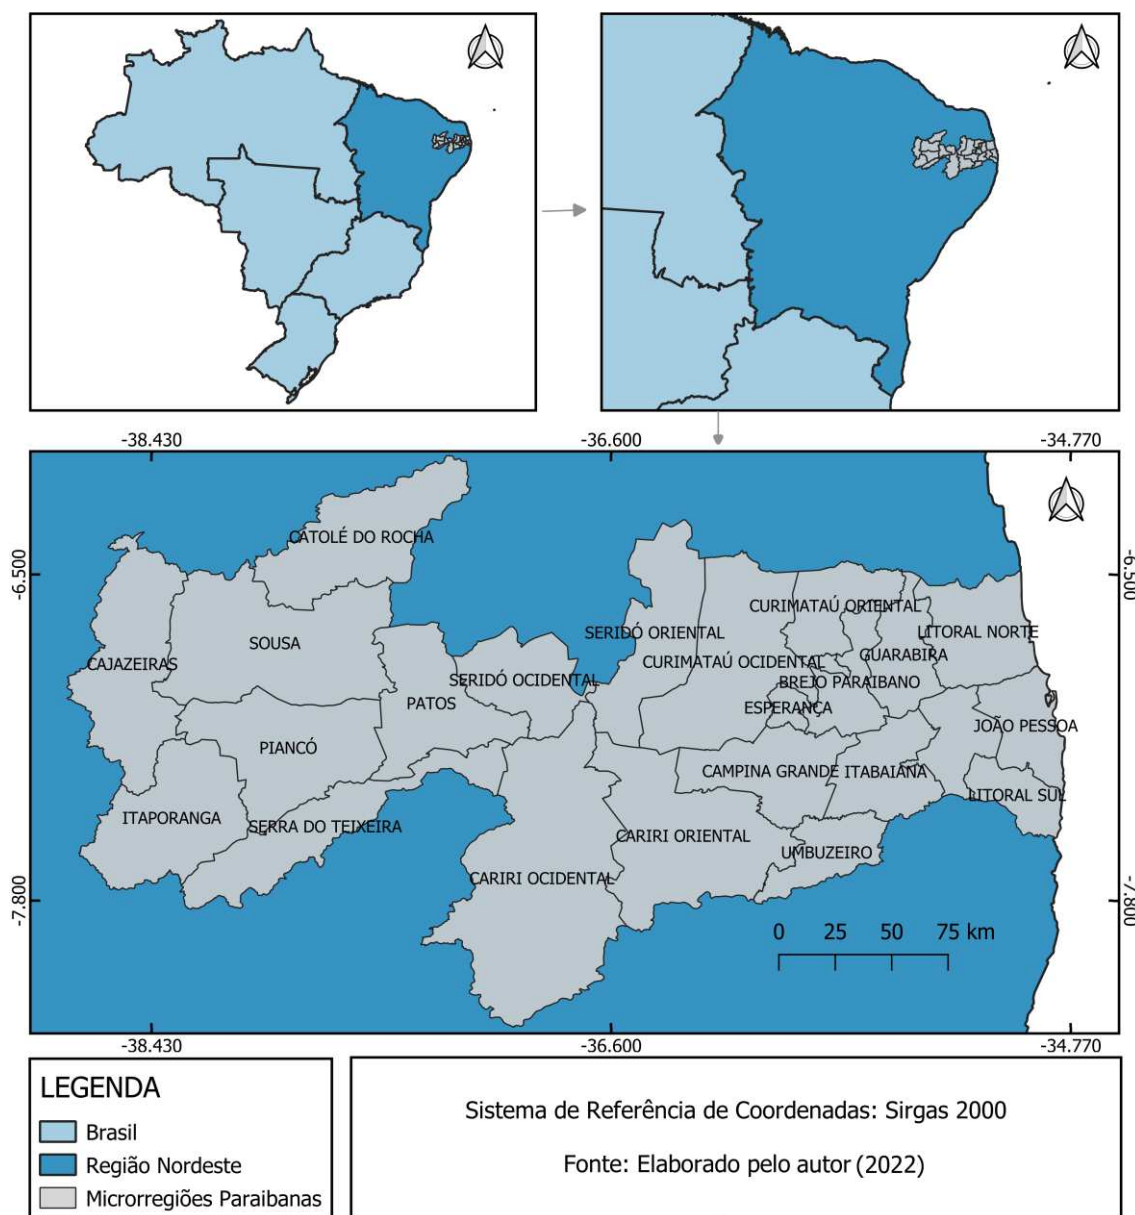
-38.430

-36.600

-34.770

-6.500

-7.800

CATOLÉ DO ROCHA

SOUSA

CAJAZEIRAS

PATOS

SERIDÓ OCIDENTAL

SERIDÓ ORIENTAL

CURIMATAÚ ORIENTAL

LITORAL NORTE

CURIMATAÚ OCIDENTAL

GUARABIRA

BREJO PARAIBANO

ESPERANÇA

JOÃO PESSOA

PIANCÓ

CAMPINA GRANDE

ITABAIANA

LITORAL SUL

ITAPORANGA

SERRA DO TEIXEIRA

CARIRI ORIENTAL

UMBUZEIRO

CARIRI OCIDENTAL

0 25 50 75 km

-38.430

-36.600

-34.770

-6.500

-7.800

LEGENDA

Brasil

Região Nordeste

Microrregiões Paraibanas

Sistema de Referência de Coordenadas: Sirgas 2000

Fonte: Elaborado pelo autor (2022)